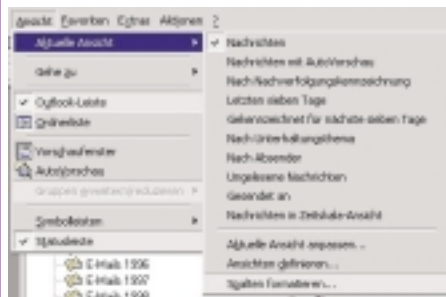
Ansicht Favoriten Extras Aktionen ?

Aktuelle Ansicht
Gehe zu
Outlook-Leiste
Ordnerliste
Vorschaufenster
AutoVorschau
Gruppen erweitern/reduzieren
Symbolleisten
Statusleiste

E-Mails 1996
E-Mails 1997
E-Mails 1998

Nachrichten
Nachrichten mit AutoVorschau
Nach Nachverfolgungskennzeichnung
Letzten sieben Tage
Gekennzeichnet für nächste sieben Tage
Nach Unterhaltungsthema
Nach Absender
Ungelesene Nachrichten
Gesendet an
Nachrichten in Zeitskala-Ansicht
Aktuelle Ansicht anpassen...
Ansichten definieren...
Spalten formatieren...